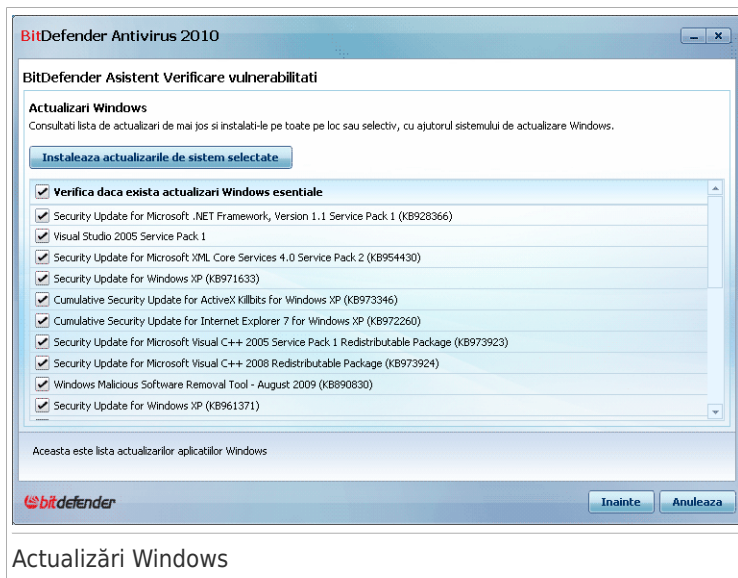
BitDefender Antivirus 2010

BitDefender Asistent Verificare vulnerabilitati

Actualizari Windows

Consultati lista de actualizari de mai jos si instalati-le pe toate pe loc sau selectiv, cu ajutorul sistemului de actualizare Windows.

Instaleaza actualizarile de sistem selectate

Verifica daca exista actualizari Windows esentiale
Security Update for Microsoft .NET Framework, Version 1.1 Service Pack 1 (KB928366)
Visual Studio 2005 Service Pack 1
Security Update for Microsoft XML Core Services 4.0 Service Pack 2 (KB954430)
Security Update for Windows XP (KB971633)
Cumulative Security Update for ActiveX Killbits for Windows XP (KB973346)
Cumulative Security Update for Internet Explorer 7 for Windows XP (KB972260)
Security Update for Microsoft Visual C++ 2005 Service Pack 1 Redistributable Package (KB973923)
Security Update for Microsoft Visual C++ 2008 Redistributable Package (KB973924)
Windows Malicious Software Removal Tool - August 2009 (KB890830)
Security Update for Windows XP (KB961371)

Aceasta este lista actualizarilor aplicatiilor Windows

bitdefender

Inainte Anuleaza

Actualizări Windows